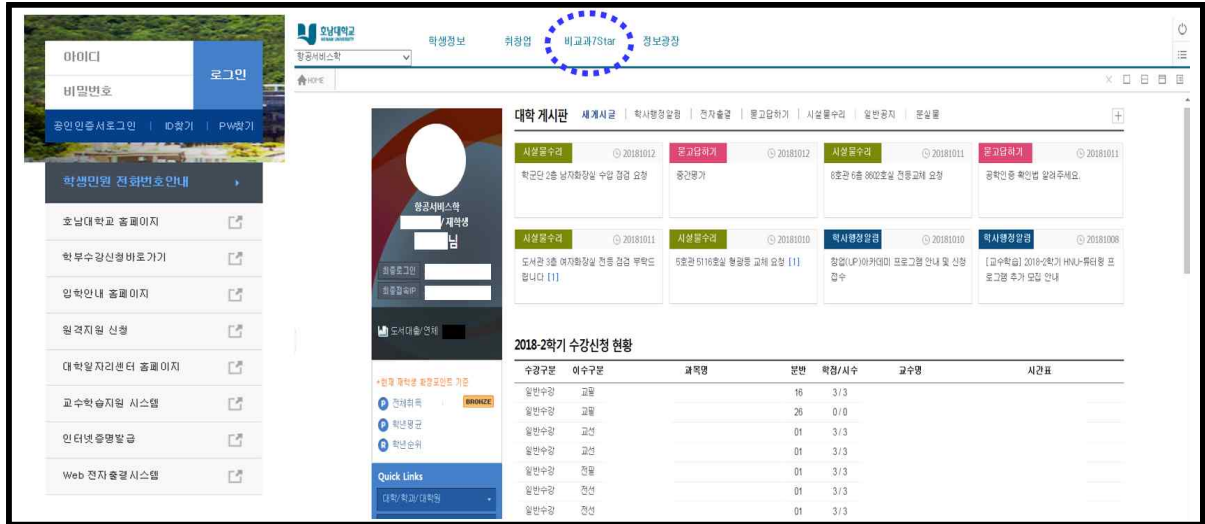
아이디

비밀번호

로그인

공인인증서로그인 | ID찾기 | PW찾기

학생민원 전화번호안내

호남대학교 홈페이지

학부수강신청바로가기

입학안내 홈페이지

원격지원 신청

대학일자리센터 홈페이지

교수학습지원 시스템

인터넷증명발급

Web 전자출결시스템

호남대학교 HONAM UNIVERSITY

항공서비스학

학생정보 취창업 비교과7Star 정보광장

HOME

항공서비스학 /재학생

님

최종로그인

최종접속IP

도서대출/연체

*현재 재학생 화랑포인트 기준

전체취득 BRONZE

학년평균

학년순위

Quick Links

대학/학과/대학원

대학 게시판 새게시글 | 학사행정알림 | 전자출결 | 묻고답하기 | 시설물수리 | 일반공지 | 문실물

시설물수리 20181012 학군단 2층 남자화장실 수압 점검 요청

묻고답하기 20181012 중간평가

시설물수리 20181011 8호관 6층 8602호실 전등교체 요청

묻고답하기 20181011 공학인증 확인법 알려주세요.

시설물수리 20181011 도서관 3층 여자화장실 전등 점검 부탁드립니다 [1]

시설물수리 20181010 5호관 5116호실 형광등 교체 요청 [1]

학사행정알림 20181010 창업(UP)아카데미 프로그램 안내 및 신청 접수

학사행정알림 20181008 [교수학습] 2018-2학기 HNU-튜터링 프로그램 추가 모집 안내

2018-2학기 수강신청 현황

| 수강구분 | 이수구분 | 교목명 | 분반 | 학점/시수 | 교수명 | 시간표 |
|---|---|---|---|---|---|---|
| 일반수강 | 교필 | | 16 | 3/3 | | |
| 일반수강 | 교필 | | 26 | 0/0 | | |
| 일반수강 | 교선 | | 01 | 3/3 | | |
| 일반수강 | 교선 | | 01 | 3/3 | | |
| 일반수강 | 전필 | | 01 | 3/3 | | |
| 일반수강 | 전선 | | 01 | 3/3 | | |
| 일반수강 | 전선 | | 01 | 3/3 | | |